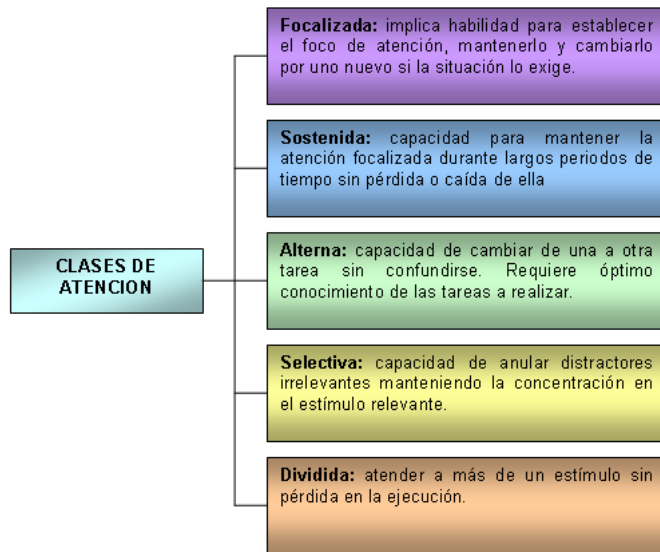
CLASES DE ATENCION

**Focalizada:** implica habilidad para establecer el foco de atención, mantenerlo y cambiarlo por uno nuevo si la situación lo exige.

**Sostenida:** capacidad para mantener la atención focalizada durante largos periodos de tiempo sin pérdida o caída de ella

**Alterna:** capacidad de cambiar de una a otra tarea sin confundirse. Requiere óptimo conocimiento de las tareas a realizar.

**Selectiva:** capacidad de anular distractores irrelevantes manteniendo la concentración en el estímulo relevante.

**Dividida:** atender a más de un estímulo sin pérdida en la ejecución.